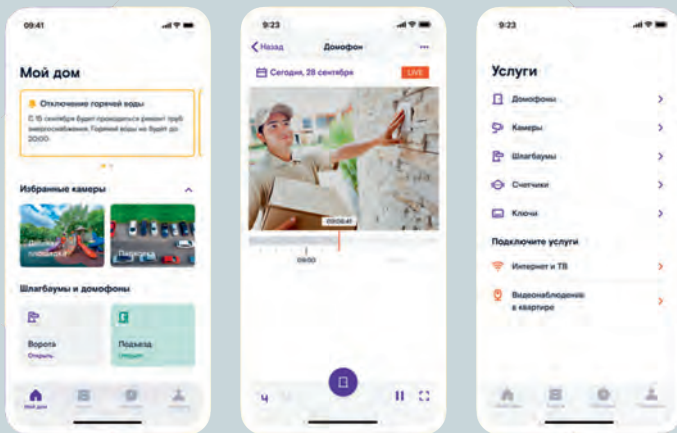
09:41

Мой дом

Отключение горячей воды

С 15 сентября будет проводиться ремонт труб водоснабжения. Горячей воды не будет до 20:00.

Избранные камеры

Детская площадка

Парковка

Шлагбаумы и домофоны

Ворота
Открыть

Подъезд
Открыт

Мой дом

9:23

Назад
Домофон

Сегодня, 28 сентября
LIVE

09:06:41

09:00

9:23

Услуги

Домофоны

Камеры

Шлагбаумы

Счетчики

Ключи

Подключите услуги

Интернет и ТВ

Видеонаблюдение в квартире